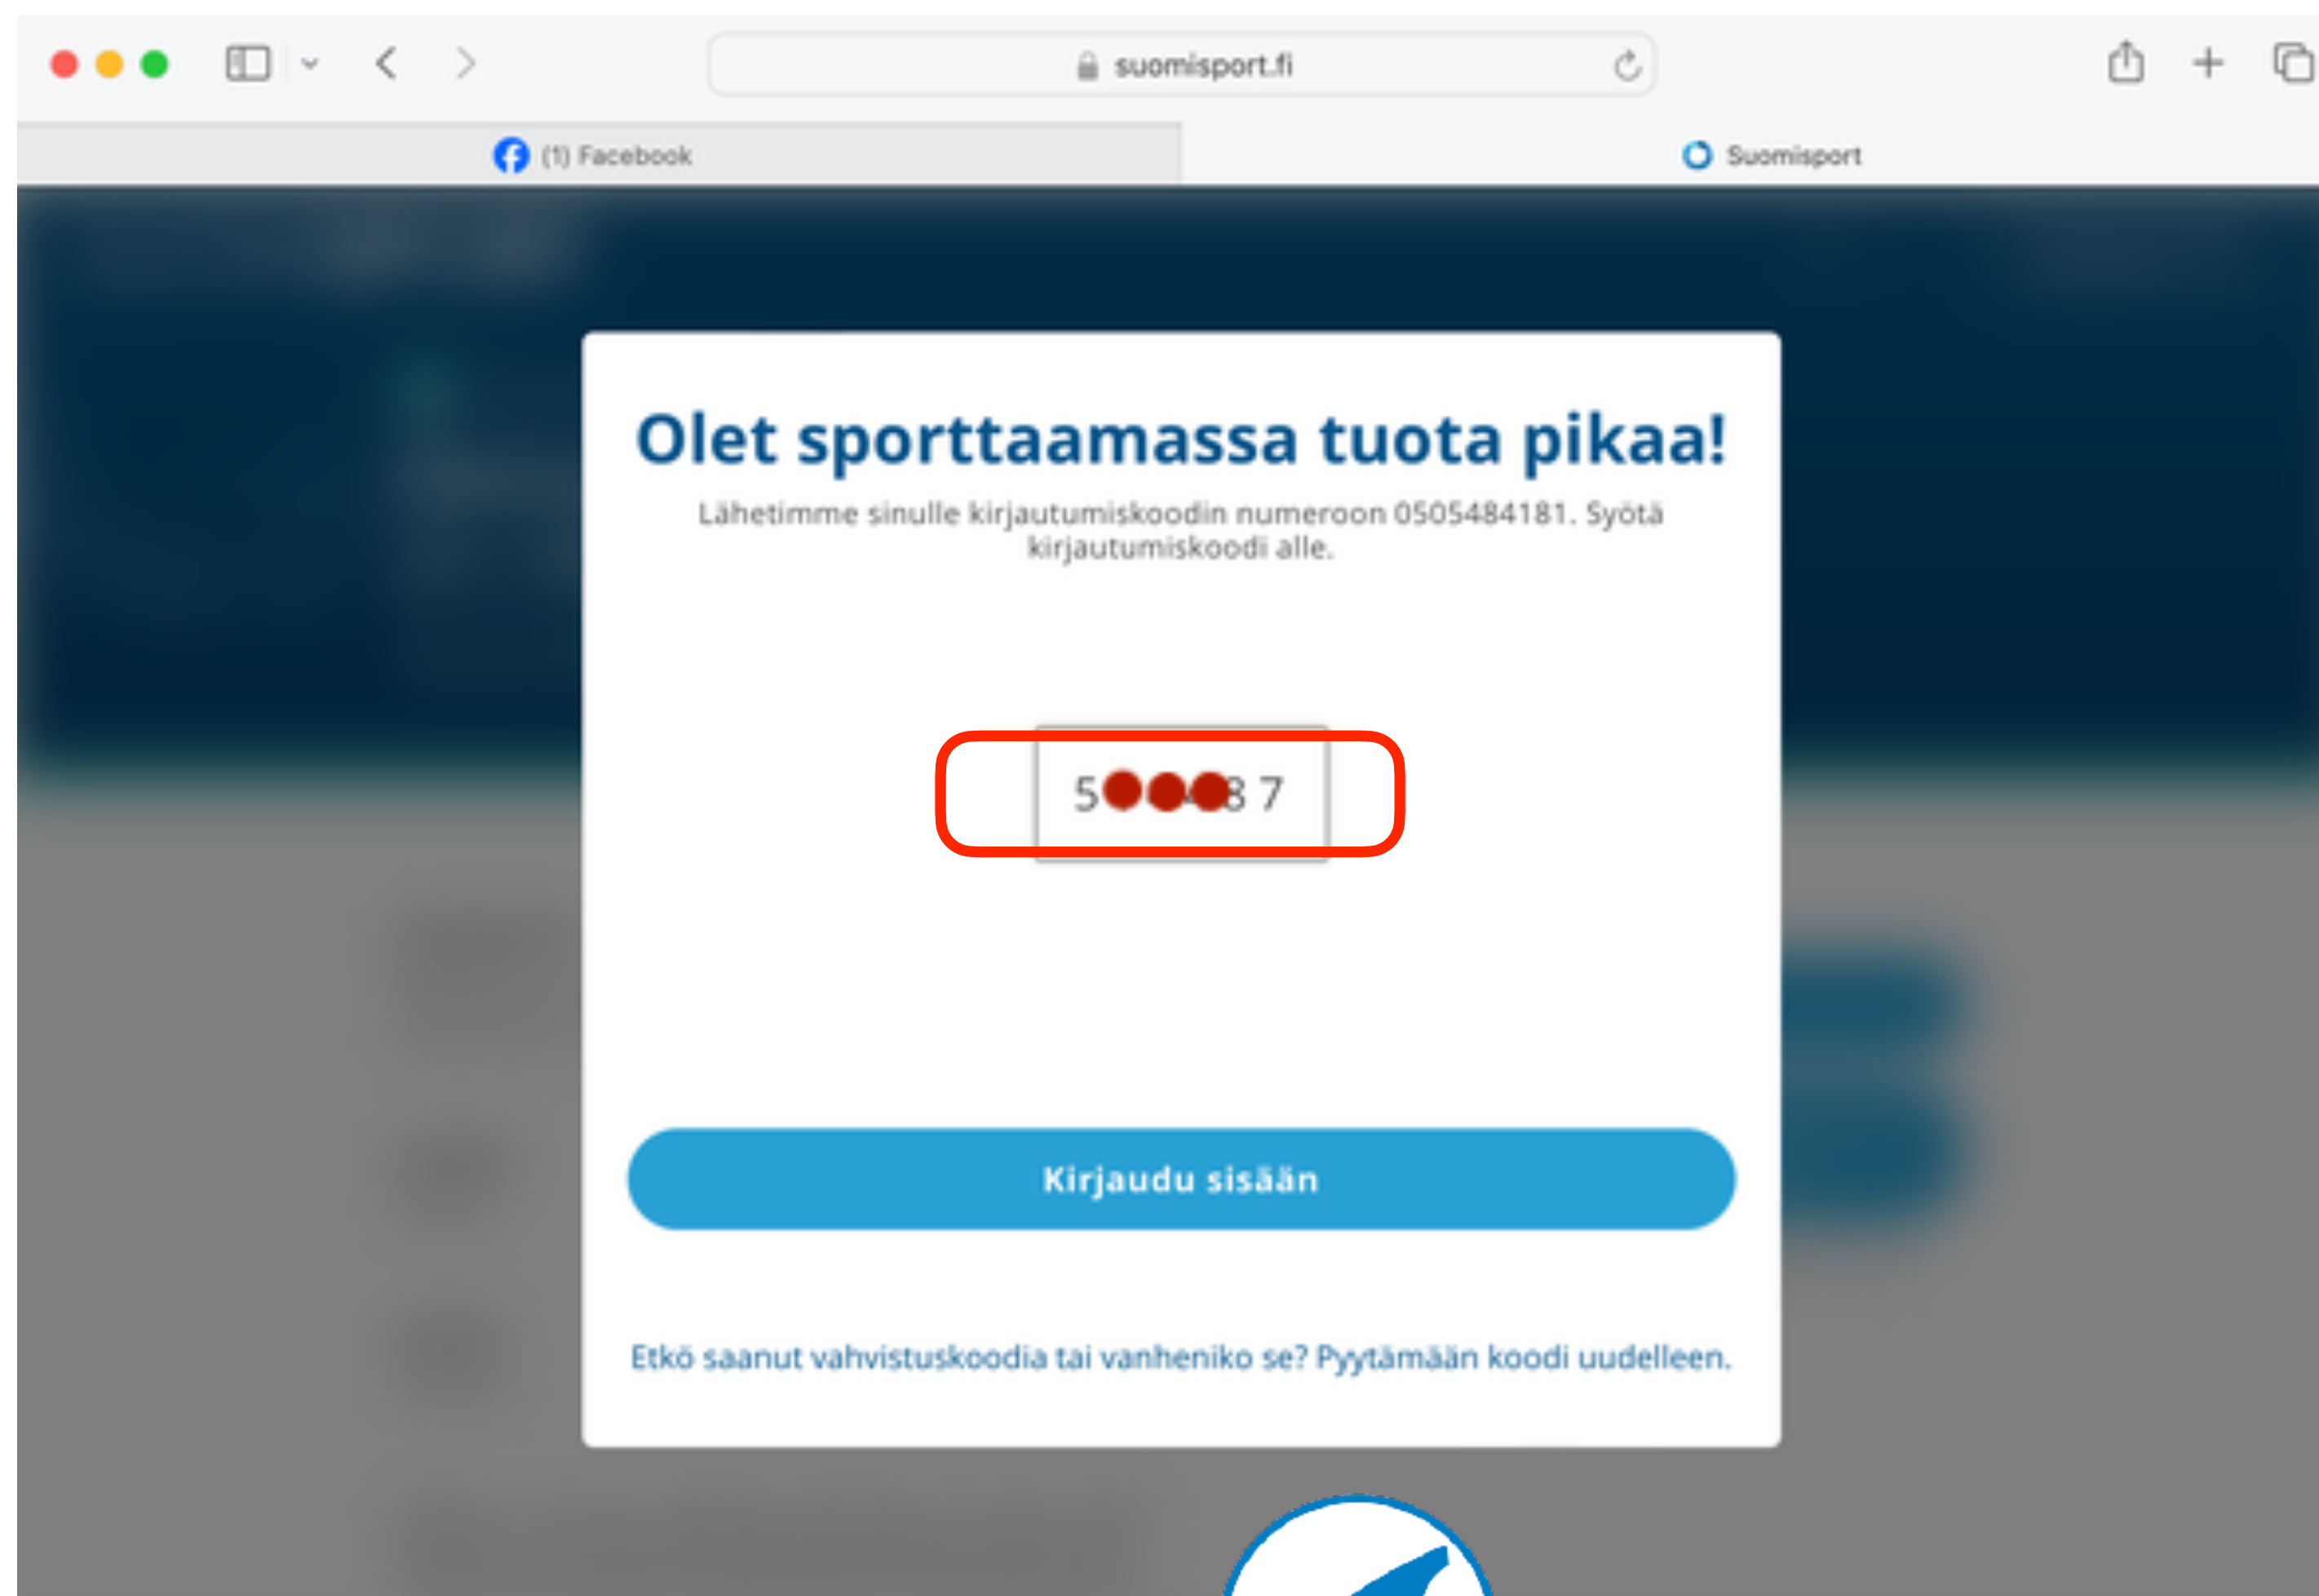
suomisport.fi

(1) Facebook

Suomisport

Olet sporttaamassa tuota pikaa!

Lähetimme sinulle kirjautumiskoodin numeroon 0505484181. Syötä kirjautumiskoodi alle.

5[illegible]8 7

Kirjaudu sisään

Etkö saanut vahvistuskoodia tai vanheniko se? Pyytämään koodi uudelleen.